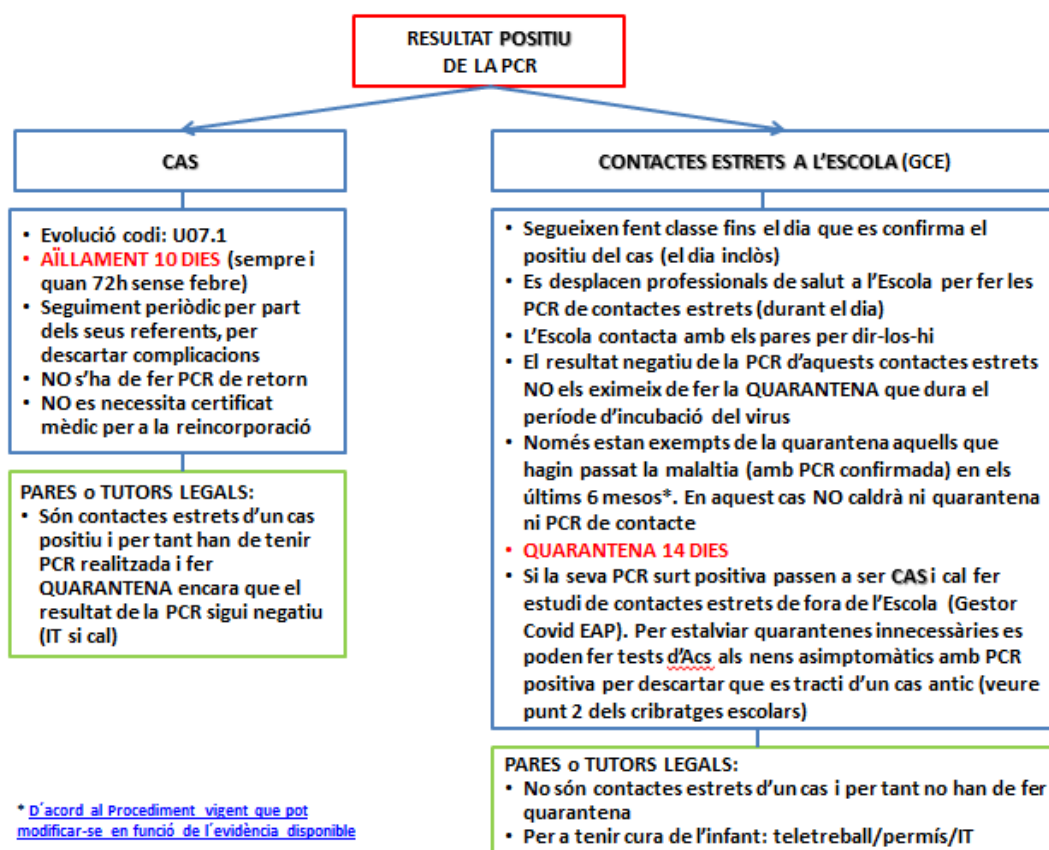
RESULTAT POSITIU DE LA PCR

CAS

• Evolució codi: U07.1
• AÏLLAMENT 10 DIES (sempre i quan 72h sense febre)
• Seguiment periòdic per part dels seus referents, per descartar complicacions
• NO s'ha de fer PCR de retorn
• NO es necessita certificat mèdic per a la reincorporació

PARES o TUTORS LEGALS:
• Són contactes estrets d'un cas positiu i per tant han de tenir PCR realitzada i fer QUARANTENA encara que el resultat de la PCR sigui negatiu (IT si cal)

* D´acord al Procediment vigent que pot modificar-se en funció de l´evidència disponible

CONTACTES ESTRETS A L'ESCOLA (GCE)

• Segueixen fent classe fins el dia que es confirma el positiu del cas (el dia inclòs)
• Es desplacen professionals de salut a l'Escola per fer les PCR de contactes estrets (durant el dia)
• L'Escola contacta amb els pares per dir-los-hi
• El resultat negatiu de la PCR d'aquests contactes estrets NO els eximeix de fer la QUARANTENA que dura el període d'incubació del virus
• Només estan exempts de la quarantena aquells que hagin passat la malaltia (amb PCR confirmada) en els últims 6 mesos*. En aquest cas NO caldrà ni quarantena ni PCR de contacte
• QUARANTENA 14 DIES
• Si la seva PCR surt positiva passen a ser CAS i cal fer estudi de contactes estrets de fora de l'Escola (Gestor Covid EAP). Per estalviar quarantenes innecessàries es poden fer tests d'Acs als nens asimptomàtics amb PCR positiva per descartar que es tracti d'un cas antic (veure punt 2 dels cribratges escolars)

PARES o TUTORS LEGALS:
• No són contactes estrets d'un cas i per tant no han de fer quarantena
• Per a tenir cura de l'infant: teletreball/permís/IT